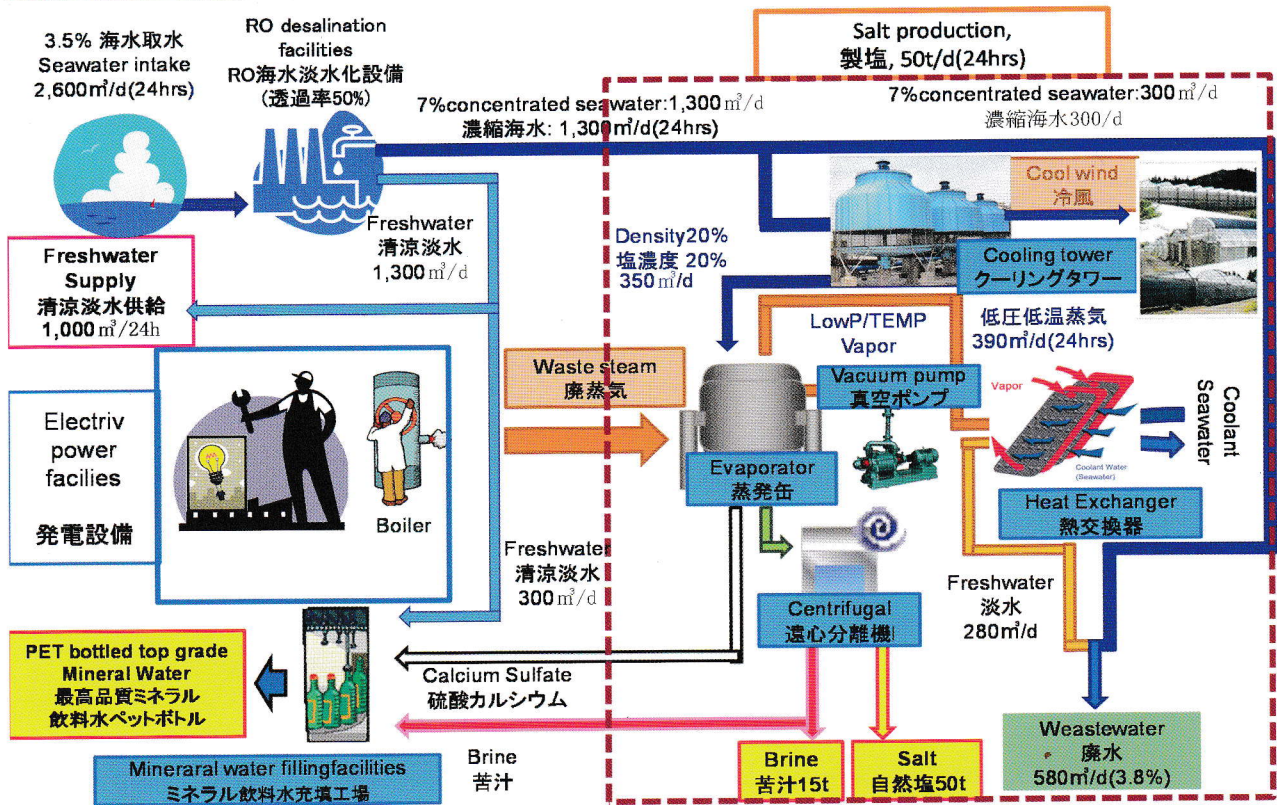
3.5% 海水取水
Seawater intake
2,600㎥/d(24hrs)

RO desalination facilities
RO海水淡水化設備
(透過率50%)

Salt production,
製塩, 50t/d(24hrs)

7%concentrated seawater:1,300㎥/d
濃縮海水: 1,300㎥/d(24hrs)

7%concentrated seawater:300㎥/d
濃縮海水300/d

Cool wind
冷風

Freshwater
清涼淡水
1,300㎥/d

Freshwater Supply
清涼淡水供給
1,000㎥/24h

Density20%
塩濃度 20%
350㎥/d

Cooling tower
クーリングタワー

LowP/TEMP
Vapor

低圧低温蒸気
390㎥/d(24hrs)

Waste steam
廃蒸気

Vacuum pump
真空ポンプ

Vapor

Coolant Seawater

Coolant Water (Seawater)

Electriv power facilies
発電設備

Boiler

Evaporator
蒸発缶

Heat Exchanger
熱交換器

Freshwater
清涼淡水
300㎥/d

Freshwater
淡水
280㎥/d

Centrifugal
遠心分離機

PET bottled top grade Mineral Water
最高品質ミネラル飲料水ペットボトル

Calcium Sulfate
硫酸カルシウム

Brine
苦汁

Mineraral water fillingfacilities
ミネラル飲料水充填工場

Brine
苦汁15t

Salt
自然塩50t

Weastewater
廃水
580㎥/d(3.8%)